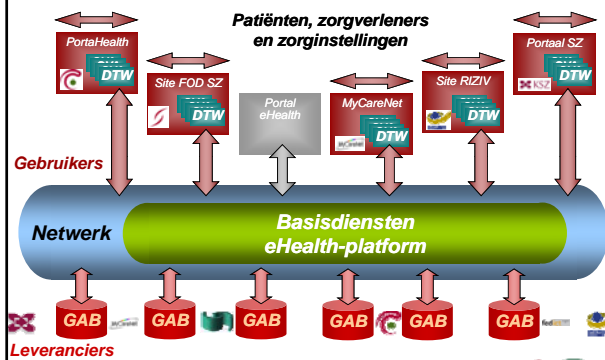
Patiënten, zorgverleners en zorginstellingen

PortaHealth
DTW

Site FOD SZ
DTW

Portal eHealth

MyCareNet
DTW

Site RIZIV
DTW

Portaal SZ
DTW

Gebruikers

Netwerk

Basisdiensten eHealth-platform

GAB
GAB
GAB
GAB
GAB
GAB

Leveranciers